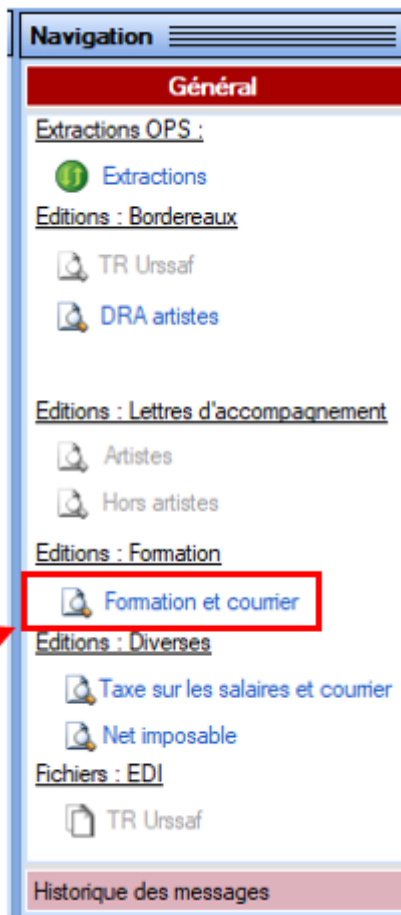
Navigation

Général

Extractions OPS :

Extractions

Editions : Bordereaux

TR Urssaf

DRA artistes

Editions : Lettres d'accompagnement

Artistes

Hors artistes

Editions : Formation

Formation et courrier

Editions : Diverses

Taxe sur les salaires et courrier

Net imposable

Fichiers : EDI

TR Urssaf

Historique des messages